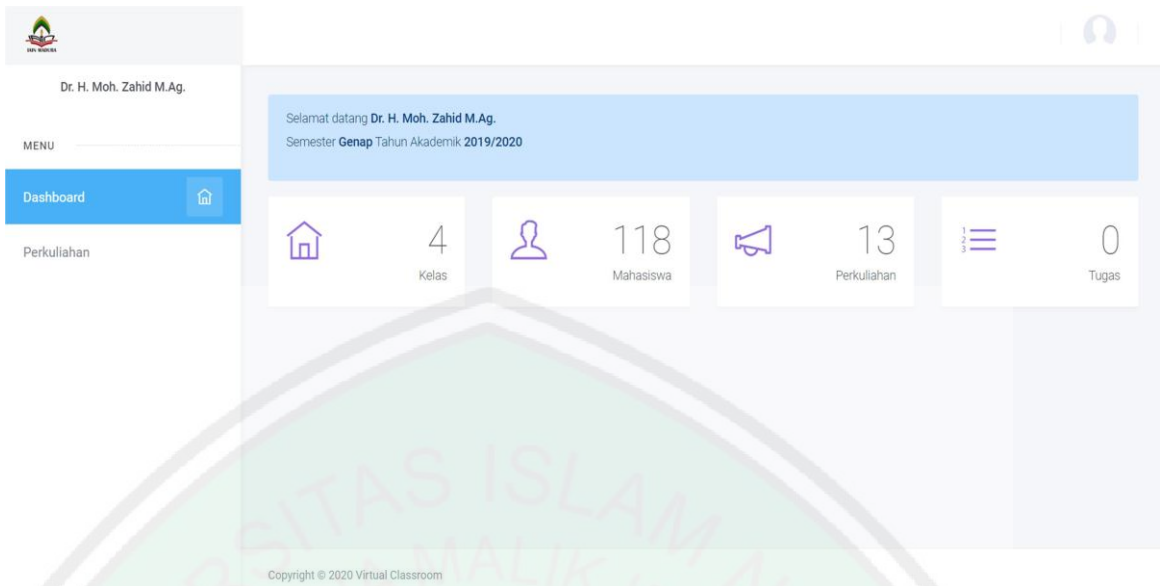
IAIN MADURA

Dr. H. Moh. Zahid M.Ag.

MENU

Dashboard

Perkuliahan

Selamat datang **Dr. H. Moh. Zahid M.Ag.**
Semester **Genap** Tahun Akademik **2019/2020**

4
Kelas

118
Mahasiswa

13
Perkuliahan

0
Tugas

SITAS ISLAM
MALIK

Copyright © 2020 Virtual Classroom